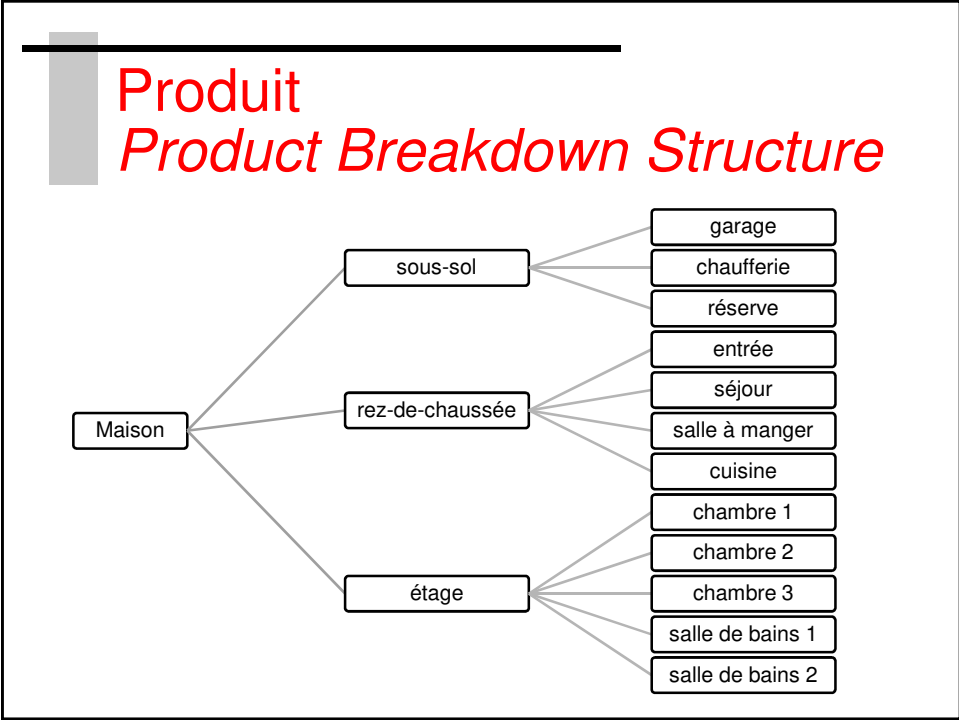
Produit
Product Breakdown Structure

Maison

sous-sol

garage

chaufferie

réserve

rez-de-chaussée

entrée

séjour

salle à manger

cuisine

étage

chambre 1

chambre 2

chambre 3

salle de bains 1

salle de bains 2